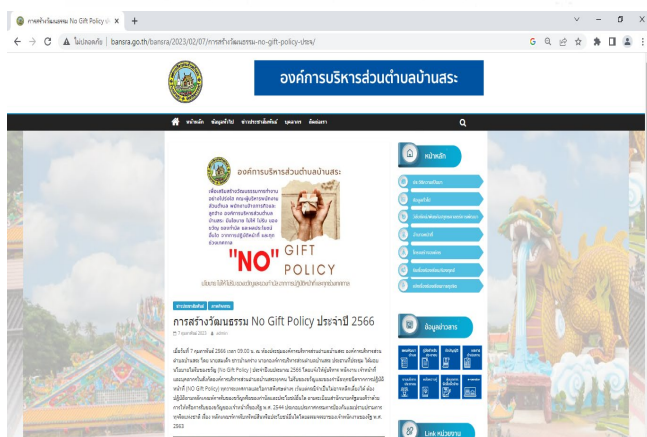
การสร้างวัฒนธรรม No Gift Policy ป ×

+

ไม่ปลอดภัย | bansra.go.th/bansra/2023/02/07/การสร้างวัฒนธรรม-no-gift-policy-ประ/

องค์การบริหารส่วนตำบลบ้านสระ

หน้าหลัก ข้อมูลทั่วไป ข่าวประชาสัมพันธ์ บุคลากร ติดต่อเรา

องค์การบริหารส่วนตำบลบ้านสระ

"NO" GIFT POLICY

ข่าวประชาสัมพันธ์ ภาพกิจกรรม

การสร้างวัฒนธรรม No Gift Policy ประจำปี 2566

7 กุมภาพันธ์ 2023 admin

เมื่อวันที่ 7 กุมภาพันธ์ 2566 เวลา 09.00 น. ณ ห้องประชุมองค์การบริหารส่วนตำบลบ้านสระ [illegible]

2563

หน้าหลัก

ข้อมูลข่าวสาร

Link หน่วยงาน